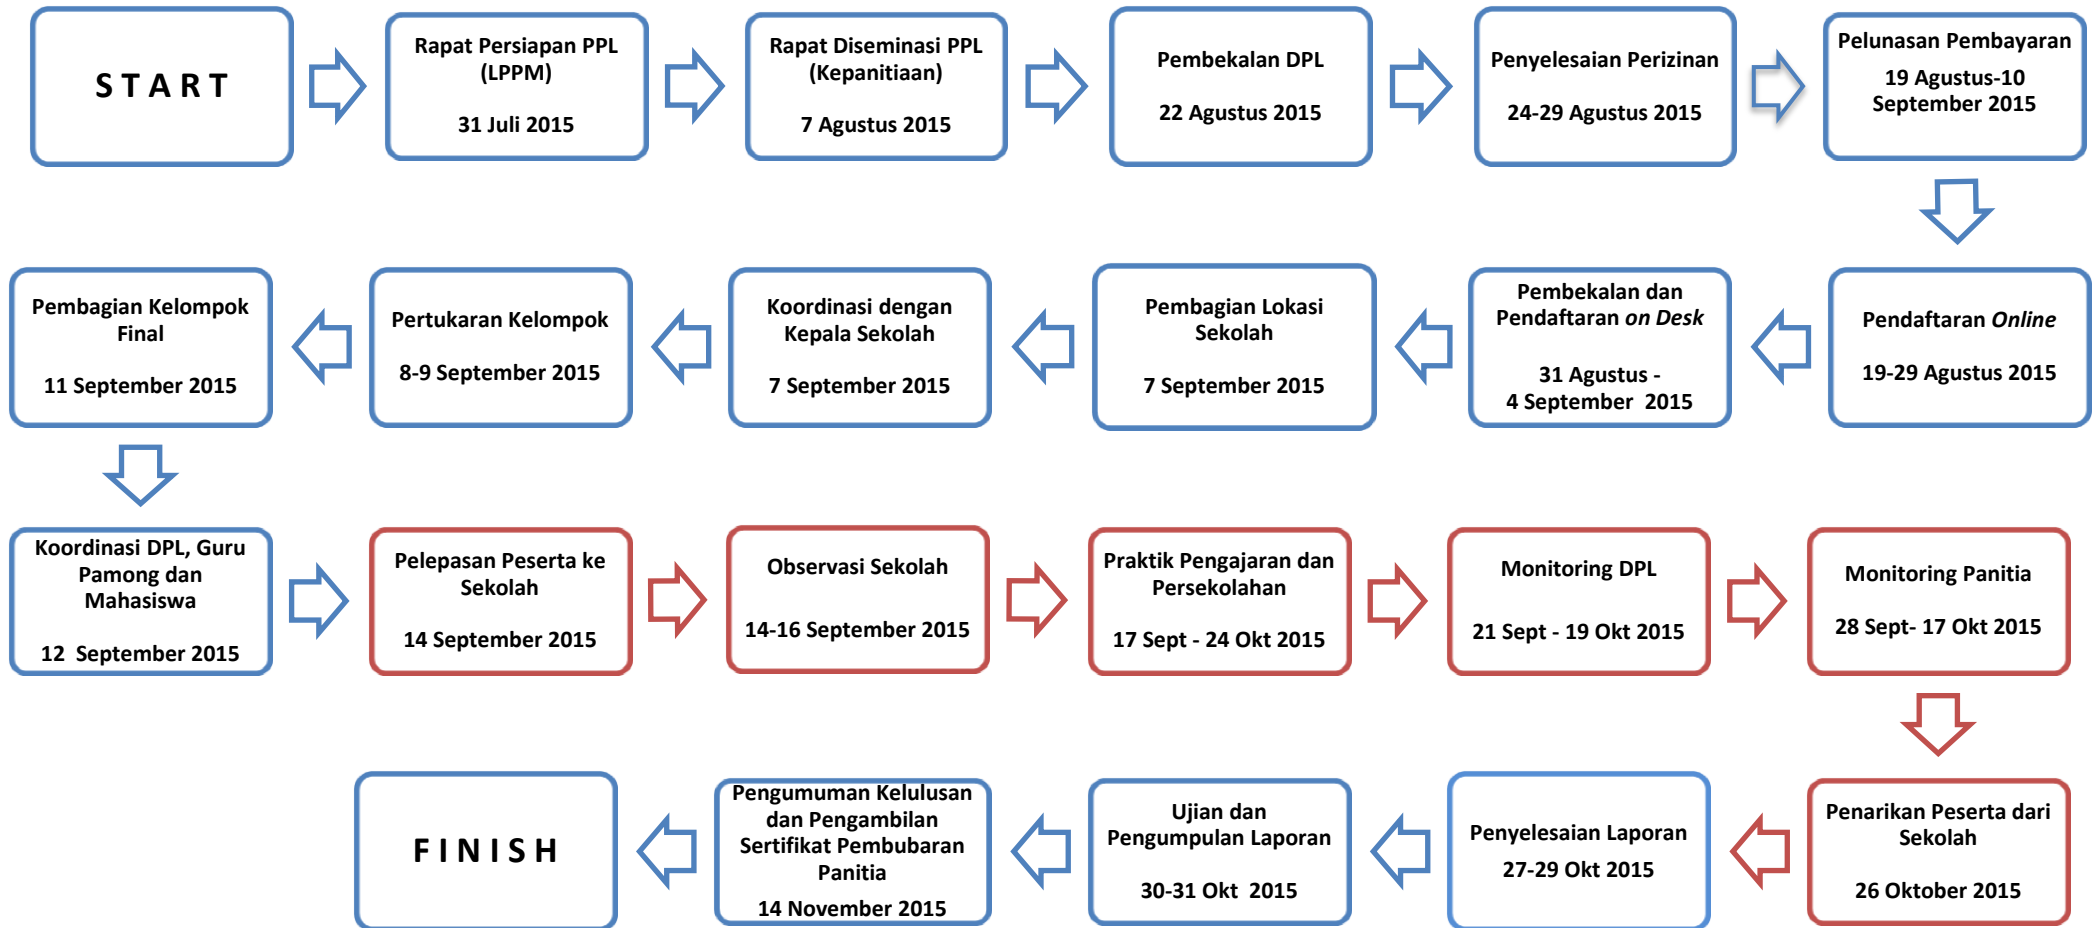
START

Rapat Persiapan PPL (LPPM)

31 Juli 2015

Rapat Diseminasi PPL (Kepanitiaan)

7 Agustus 2015

Pembekalan DPL

22 Agustus 2015

Penyelesaian Perizinan

24-29 Agustus 2015

Pelunasan Pembayaran

19 Agustus-10 September 2015

Pendaftaran *Online*

19-29 Agustus 2015

Pembekalan dan Pendaftaran *on Desk*

31 Agustus - 4 September 2015

Pembagian Lokasi Sekolah

7 September 2015

Koordinasi dengan Kepala Sekolah

7 September 2015

Pertukaran Kelompok

8-9 September 2015

Pembagian Kelompok Final

11 September 2015

Koordinasi DPL, Guru Pamong dan Mahasiswa

12 September 2015

Pelepasan Peserta ke Sekolah

14 September 2015

Observasi Sekolah

14-16 September 2015

Praktik Pengajaran dan Persekolahan

17 Sept - 24 Okt 2015

Monitoring DPL

21 Sept - 19 Okt 2015

Monitoring Panitia

28 Sept- 17 Okt 2015

Penarikan Peserta dari Sekolah

26 Oktober 2015

Penyelesaian Laporan

27-29 Okt 2015

Ujian dan Pengumpulan Laporan

30-31 Okt 2015

Pengumuman Kelulusan dan Pengambilan Sertifikat Pembubaran Panitia

14 November 2015

FINISH